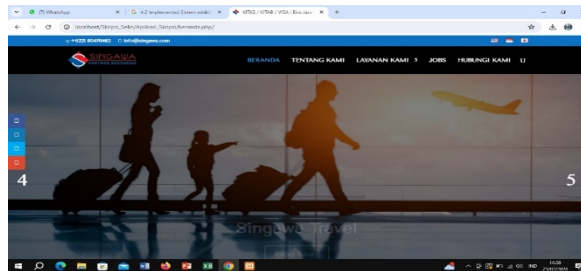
(7) WhatsApp
4.2 Implementasi Sistem adalah
KITAS / VITAS / VISA | Singawa
localhost/Skripsi_Sella/Aplikasi_Skripsi/beranda.php/
+6221 80490482 info@singawa.com
SINGAWA
BERANDA TENTANG KAMI LAYANAN KAMI JOBS HUBUNGI KAMI
4
5
Singawa Travel
IND